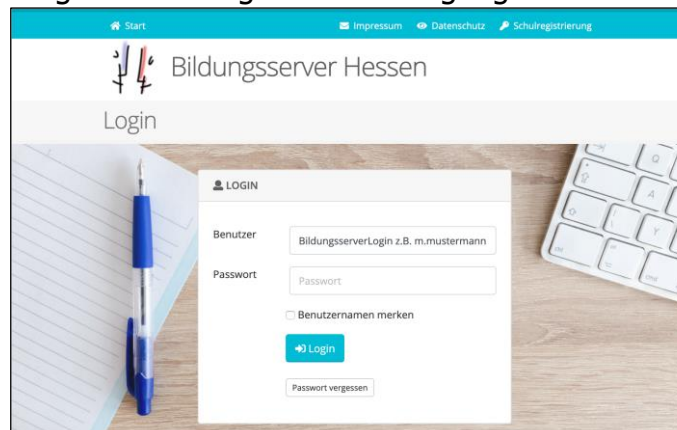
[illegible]

Start

Impressum Datenschutz Schulregistrierung

Bildungsserver Hessen

Login

LOGIN

Benutzer BildungsserverLogin z.B. m.mustermann

Passwort Passwort

Benutzernamen merken

Login

Passwort vergessen